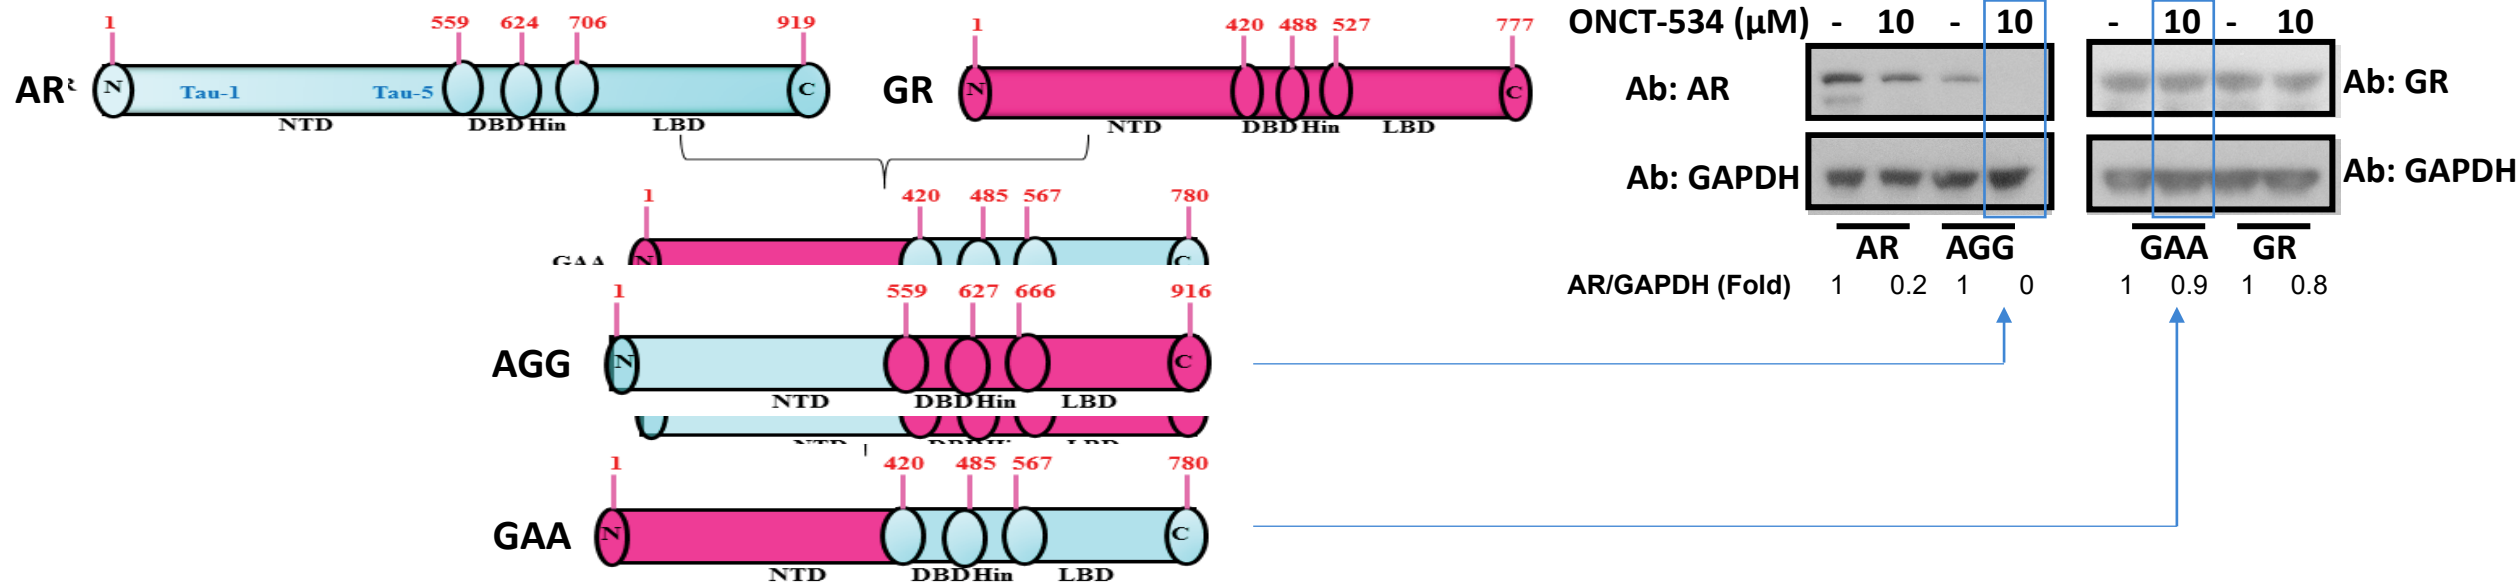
1 559 624 706 919
AR N Tau-1 Tau-5 C
NTD DBD Hin LBD

1 420 488 527 777
GR N C
NTD DBD Hin LBD

1 420 485 567 780
GAA N C

1 559 627 666 916
AGG N C
NTD DBD Hin LBD

1 420 485 567 780
GAA N C
NTD DBD Hin LBD

ONCT-534 (μM) - 10 - 10 - 10 - 10
Ab: AR
Ab: GAPDH
Ab: GR
Ab: GAPDH
AR AGG GAA GR
AR/GAPDH (Fold) 1 0.2 1 0 1 0.9 1 0.8